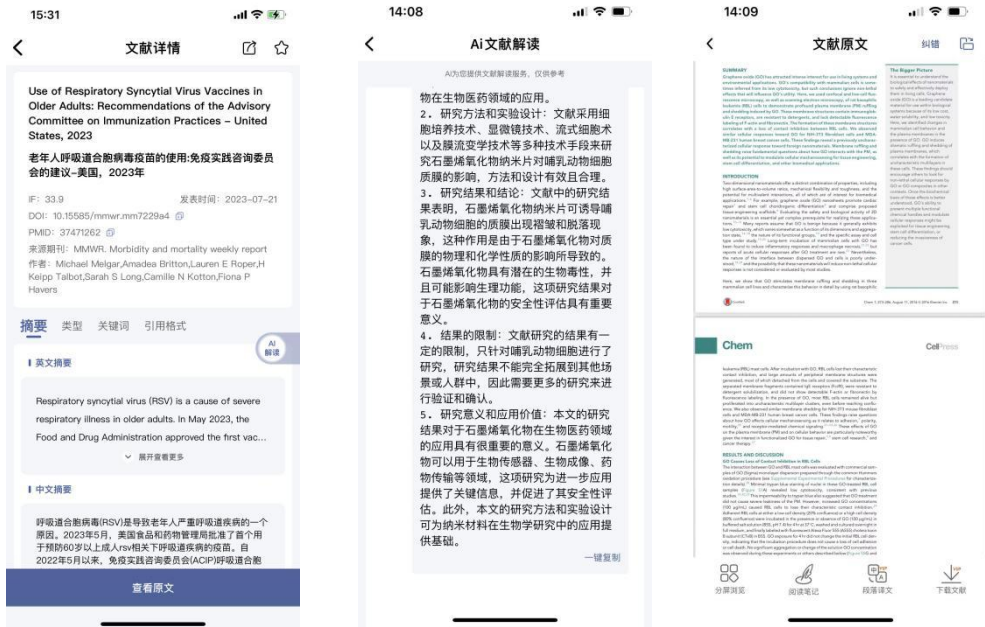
15:31

文献详情

Use of Respiratory Syncytial Virus Vaccines in Older Adults: Recommendations of the Advisory Committee on Immunization Practices - United States, 2023

老年人呼吸道合胞病毒疫苗的使用:免疫实践咨询委员会的建议-美国,2023年

IF: 33.9 发表时间: 2023-07-21

DOI: 10.15585/mmwr.mm7229a4

PMID: 37471262

来源期刊: MMWR. Morbidity and mortality weekly report

作者: Michael Melgar,Amadea Britton,Lauren E Roper,H Keipp Talbot,Sarah S Long,Camille N Kotton,Fiona P Havers

摘要 类型 关键词 引用格式

AI 解读

英文摘要

Respiratory syncytial virus (RSV) is a cause of severe respiratory illness in older adults. In May 2023, the Food and Drug Administration approved the first vac...

展开查看更多

中文摘要

呼吸道合胞病毒(RSV)是导致老年人严重呼吸道疾病的一个原因。2023年5月,美国食品和药物管理局批准了首个用于预防60岁以上成人rsv相关下呼吸道疾病的疫苗。自2022年5月以来,免疫实践咨询委员会(ACIP)呼吸道合胞

查看原文

14:08

Ai文献解读

AI为您提供文献解读服务,仅供参考

物在生物医药领域的应用。
2. 研究方法和实验设计:文献采用细胞培养技术、显微镜技术、流式细胞术以及膜流变学技术等多种技术手段来研究石墨烯氧化物纳米片对哺乳动物细胞质膜的影响,方法和设计有效且合理。
3. 研究结果和结论:文献中的研究结果表明,石墨烯氧化物纳米片可诱导哺乳动物细胞的质膜出现褶皱和脱落现象,这种作用是由于石墨烯氧化物对质膜的物理和化学性质的影响所导致的。石墨烯氧化物具有潜在的生物毒性,并且可能影响生理功能,这项研究结果对于石墨烯氧化物的安全性评估具有重要意义。
4. 结果的限制:文献研究的结果有一定的限制,只针对哺乳动物细胞进行了研究,研究结果不能完全拓展到其他场景或人群中,因此需要更多的研究来进行验证和确认。
5. 研究意义和应用价值:本文的研究结果对于石墨烯氧化物在生物医药领域的应用具有很重要的意义。石墨烯氧化物可以用于生物传感器、生物成像、药物传输等领域,这项研究为进一步应用提供了关键信息,并促进了其安全性评估。此外,本文的研究方法和实验设计可为纳米材料在生物学研究中的应用提供基础。

一键复制

14:09

文献原文 纠错

SUMMARY

The Bigger Picture

INTRODUCTION

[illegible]

Chem CellPress

RESULTS AND DISCUSSION

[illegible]

分屏浏览 阅读笔记 段落译文 下载文献